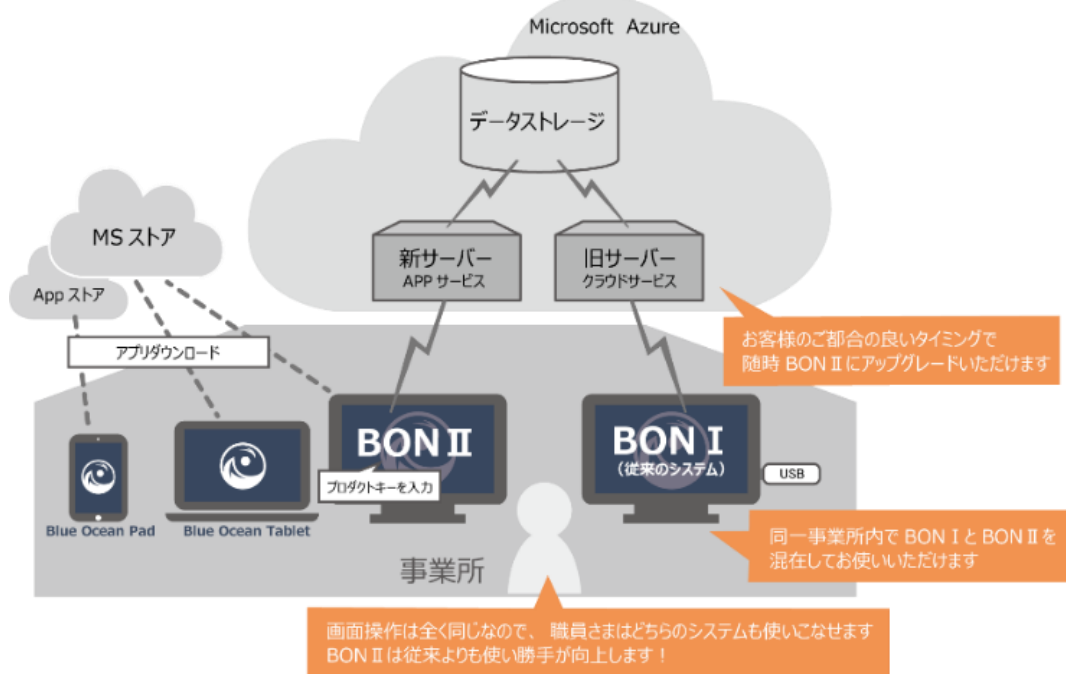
Microsoft Azure

データストレージ

MS ストア

App ストア

新サーバー
APP サービス

旧サーバー
クラウドサービス

お客様のご都合の良いタイミングで
随時 BON Ⅱ にアップグレードいただけます

アプリダウンロード

BON Ⅱ

BON Ⅰ
（従来のシステム）

USB

プロダクトキーを入力

Blue Ocean Pad

Blue Ocean Tablet

同一事業所内で BON Ⅰ と BON Ⅱ を
混在してお使いいただけます

事業所

画面操作は全く同じなので、 職員さまはどちらのシステムも使いこなせます
BON Ⅱ は従来よりも使い勝手が向上します！